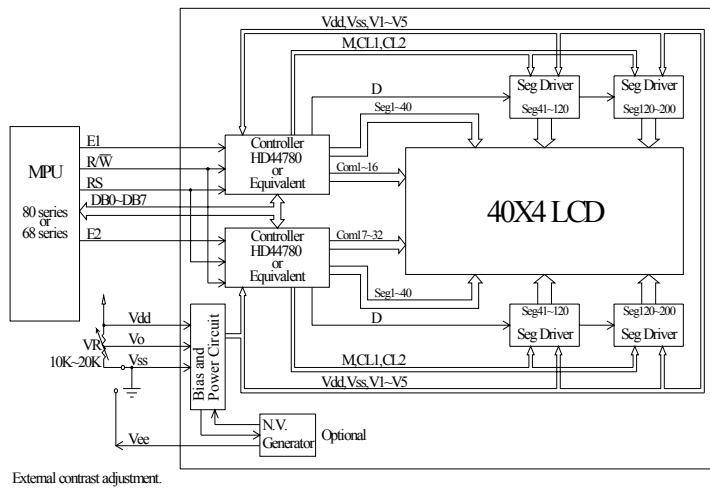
Vdd,Vss,V1~V5

M,CL1,CL2

D

Seg Driver

Seg41~120

Seg Driver

Seg120~200

Seg1~40

MPU

80 series or 68 series

E1

R/$\overline{W}$

RS

DB0~DB7

E2

Controller HD44780 or Equivalent

Com1~16

40X4 LCD

Controller HD44780 or Equivalent

Com17~32

Seg1~40

D

Seg41~120

Seg Driver

Seg120~200

Seg Driver

M,CL1,CL2

Vdd,Vss,V1~V5

Vdd

Vo

VR 10K~20K

Vss

Bias and Power Circuit

Vee

N.V. Generator

Optional

External contrast adjustment.